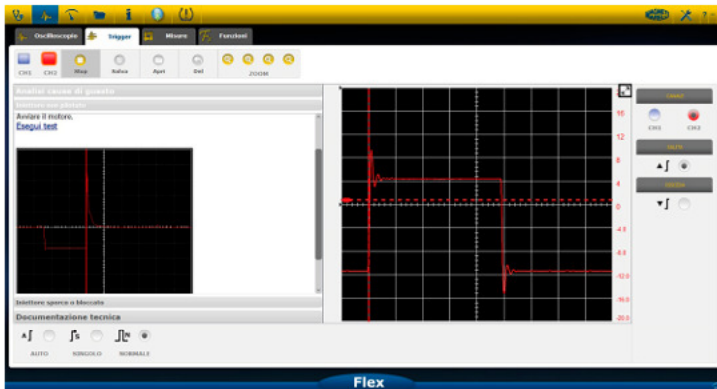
Oscilloscopio Trigger Misure Funzioni

CH1 CH2 Stop Salva Apri Del

ZOOM

Analisi cause di guasto

Iniettore non pilotato

Avviare il motore.

Esegui test

Iniettore sporco o bloccato

Documentazione tecnica

AUTO SINGOLO NORMALE

16

12

8

4

0

-4.0

-8.0

-12.0

-16.0

-20.0

CANALE

CH1 CH2

SALITA

DISCESA

Flex